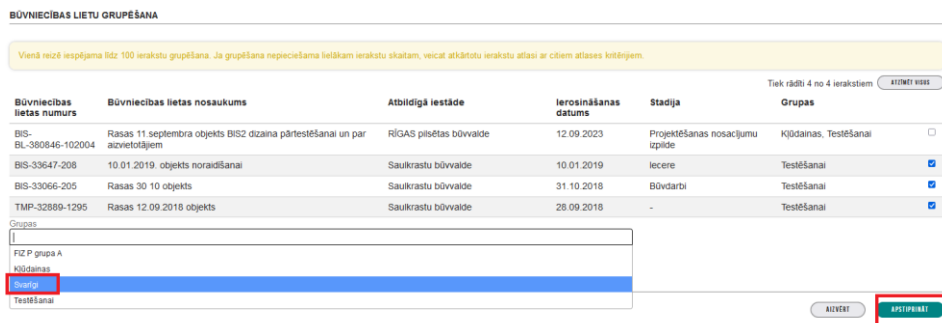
BŪVNIECĪBAS LIETU GRUPĒŠANA

Vienā reizē iespējama līdz 100 ierakstu grupēšana. Ja grupēšana nepieciešama lielākam ierakstu skaitam, veicat atkārtotu ierakstu atlasi ar citiem atlases kritērijiem.

Tiek rādīti 4 no 4 ierakstiem ATZĪMĒT VISUS

| Būvniecības lietas numurs | Būvniecības lietas nosaukums | Atbildīgā iestāde | Ierosināšanas datums | Stadija | Grupas | |
|---|---|---|---|---|---|---|
| BIS-BL-380846-102004 | Rasas 11.septembra objekts BIS2 dizaina pārtestēšanai un par aizvietotājiem | RĪGAS pilsētas būvvalde | 12.09.2023 | Projektēšanas nosacījumu izpilde | Kļūdainas, Testēšanai | |
| BIS-33647-208 | 10.01.2019. objekts noraidīšanai | Saulkrastu būvvalde | 10.01.2019 | Iecere | Testēšanai | |
| BIS-33066-205 | Rasas 30 10 objekts | Saulkrastu būvvalde | 31.10.2018 | Būvdarbi | Testēšanai | |
| TMP-32889-1295 | Rasas 12.09.2018 objekts | Saulkrastu būvvalde | 28.09.2018 | - | Testēšanai | |

Grupas

FIZ P grupa A
Kļūdainas
Svarīgi
Testēšanai

AIZVĒRT APSTIPRINĀT